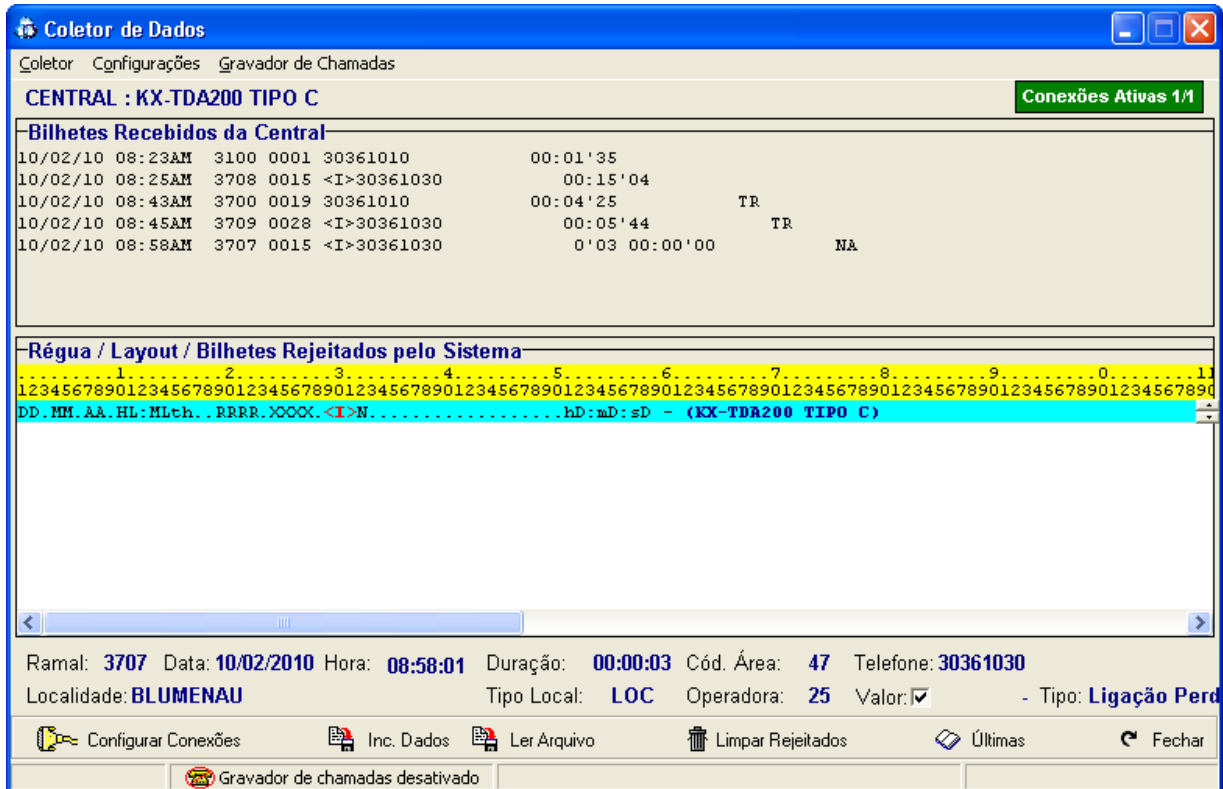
Coletor de Dados

Coletor Configurações Gravador de Chamadas

CENTRAL : KX-TDA200 TIPO C

Conexões Ativas 1/1

Bilhetes Recebidos da Central

10/02/10 08:23AM 3100 0001 30361010 00:01'35
10/02/10 08:25AM 3708 0015 <I>30361030 00:15'04
10/02/10 08:43AM 3700 0019 30361010 00:04'25 TR
10/02/10 08:45AM 3709 0028 <I>30361030 00:05'44 TR
10/02/10 08:58AM 3707 0015 <I>30361030 0'03 00:00'00 NA

Régua / Layout / Bilhetes Rejeitados pelo Sistema

.........1.........2.........3.........4.........5.........6.........7.........8.........9.........0.........1
1234567890123456789012345678901234567890123456789012345678901234567890123456789012345678901234567890123456789
DD.MM.AA.HL:MLth..RRRR.XXXX.<I>N..................hD:mD:sD - (KX-TDA200 TIPO C)

Ramal: 3707 Data: 10/02/2010 Hora: 08:58:01 Duração: 00:00:03 Cód. Área: 47 Telefone: 30361030

Localidade: BLUMENAU Tipo Local: LOC Operadora: 25 Valor: - Tipo: Ligação Perd

Configurar Conexões Inc. Dados Ler Arquivo Limpar Rejeitados Últimas Fechar

Gravador de chamadas desativado